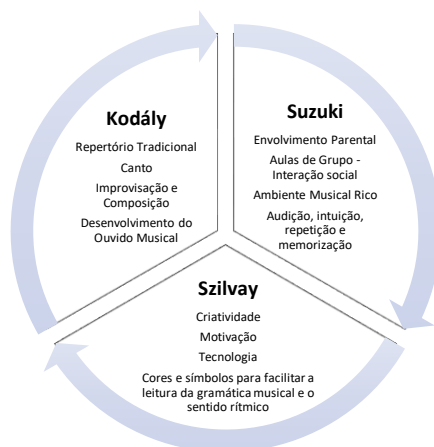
Kodály

Repertório Tradicional

Canto

Improvisação e Composição

Desenvolvimento do Ouvido Musical

Suzuki

Envolvimento Parental

Aulas de Grupo - Interação social

Ambiente Musical Rico

Audição, intuição, repetição e memorização

Szilvay

Criatividade

Motivação

Tecnologia

Cores e símbolos para facilitar a leitura da gramática musical e o sentido rítmico